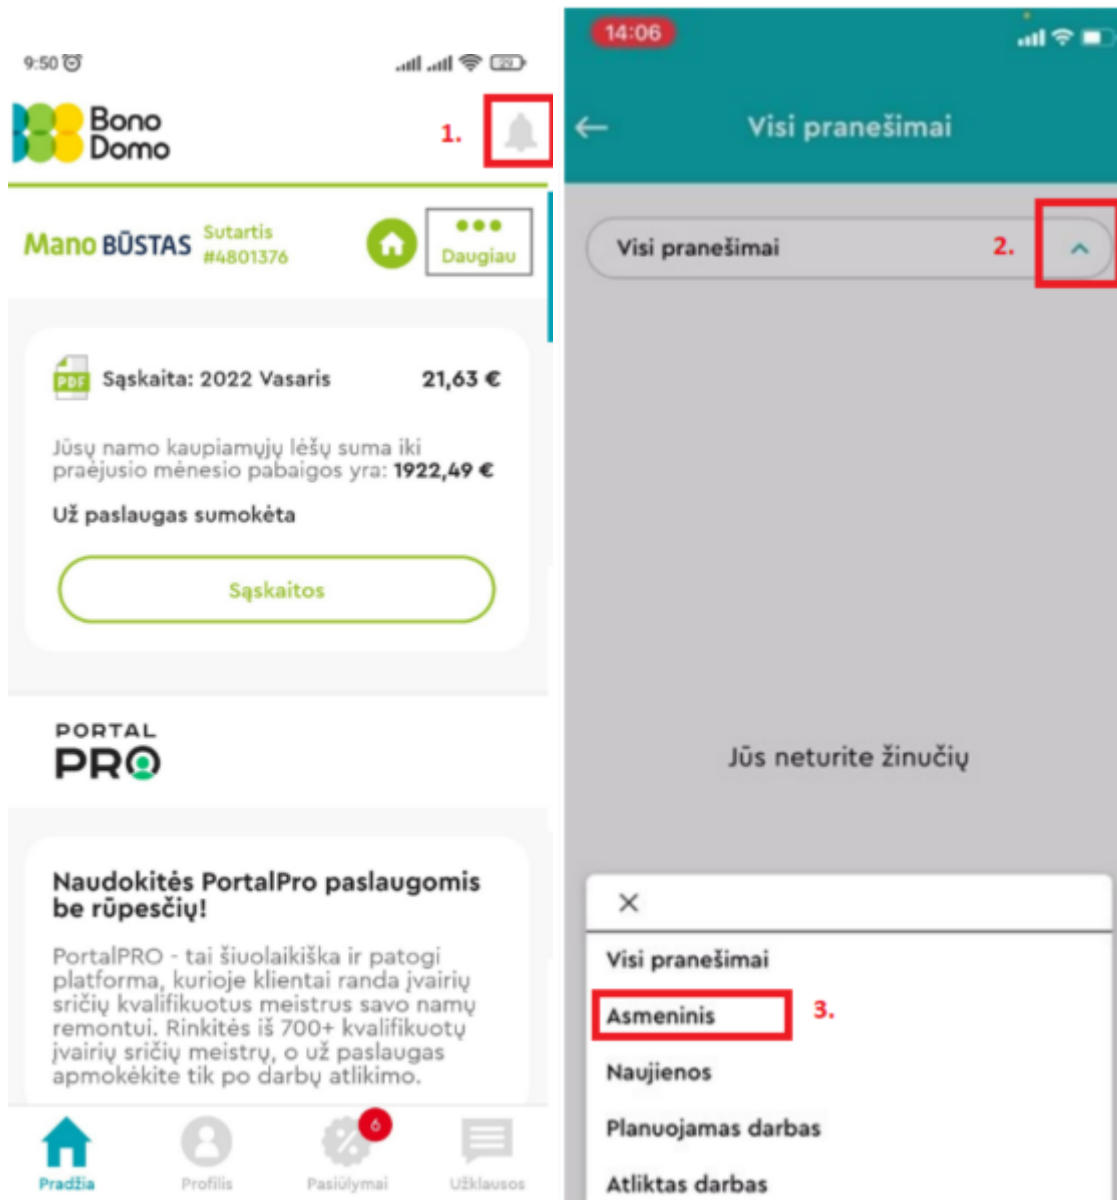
9:50

Bono Domo

1.

Mano BŪSTAS Sutartis #4801376

Daugiau

PDF Sąskaita: 2022 Vasaris 21,63 €

Jūsų namo kaupiamųjų lėšų suma iki praėjusio mėnesio pabaigos yra: 1922,49 €

Už paslaugas sumokėta

Sąskaitos

PORTAL PRO

Naudokitės PortalPro paslaugomis be rūpesčių!

PortalPRO - tai šiuolaikiška ir patogi platforma, kurioje klientai randa įvairių sričių kvalifikuotus meistrus savo namų remontui. Rinkitės iš 700+ kvalifikuotų įvairių sričių meistrų, o už paslaugas apmokėkite tik po darbų atlikimo.

Pradžia Profilis 6 Pasiūlymai Užklausos

14:06

Visi pranešimai

Visi pranešimai 2.

Jūs neturite žinučių

×

Visi pranešimai

Asmeninis 3.

Naujienos

Planuojamas darbas

Atliktas darbas